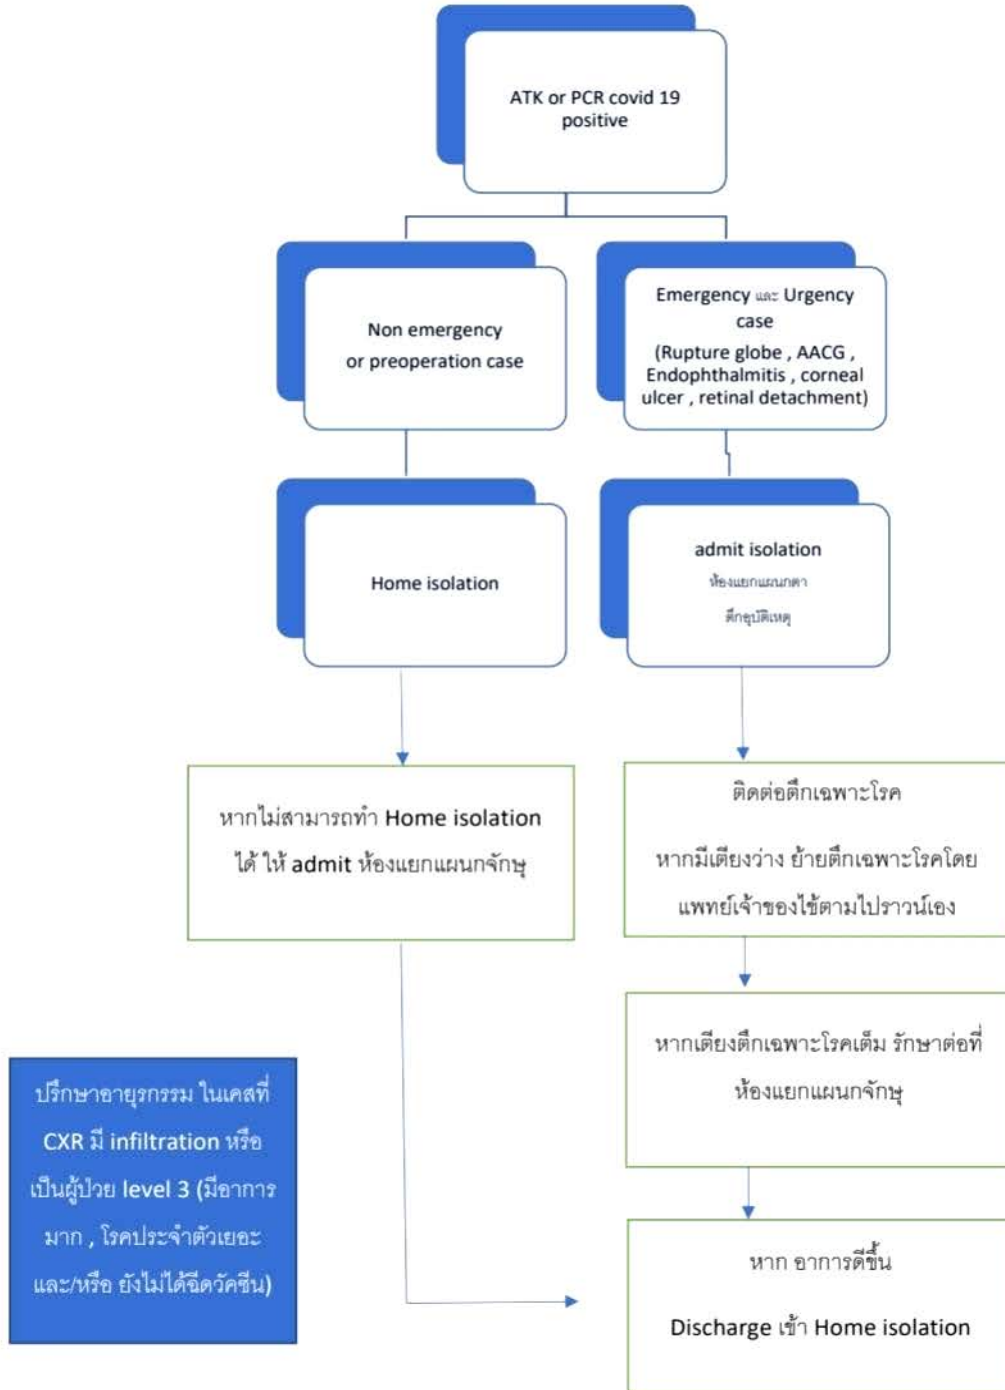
ATK or PCR covid 19 positive

Non emergency or preoperation case

Emergency และ Urgency case (Rupture globe , AACG , Endophthalmitis , corneal ulcer , retinal detachment)

Home isolation

admit isolation
ห้องแยกแผนกตา
ตึกอุบัติเหตุ

หากไม่สามารถทำ Home isolation ได้ ให้ admit ห้องแยกแผนกจักษุ

ติดต่อตึกเฉพาะโรค

หากมีเตียงว่าง ย้ายตึกเฉพาะโรคโดยแพทย์เจ้าของไข้ตามไปราวน์เอง

หากเตียงตึกเฉพาะโรคเต็ม รักษาต่อที่ห้องแยกแผนกจักษุ

ปรึกษาอายุรกรรม ในเคสที่ CXR มี infiltration หรือเป็นผู้ป่วย level 3 (มีอาการมาก , โรคประจำตัวเยอะ และ/หรือ ยังไม่ได้ฉีดวัคซีน)

หาก อาการดีขึ้น

Discharge เข้า Home isolation